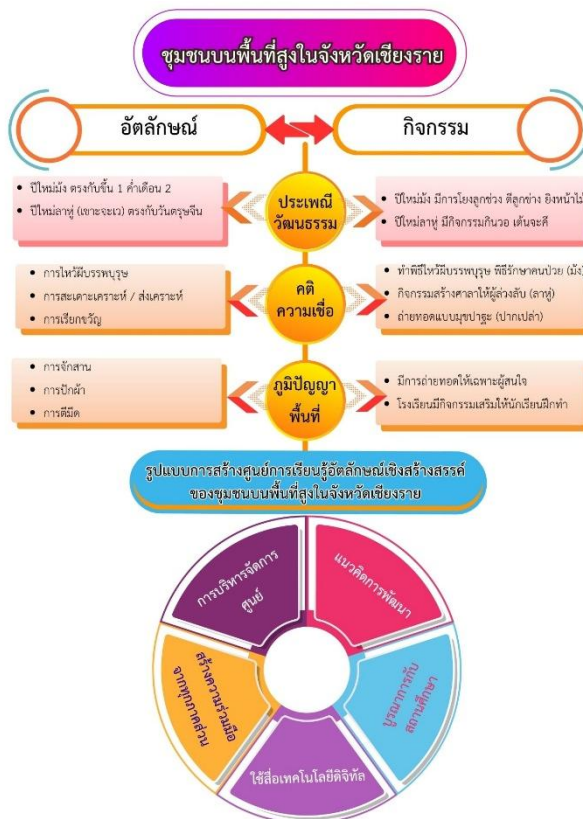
ชุมชนบนพื้นที่สูงในจังหวัดเชียงราย

อัตลักษณ์

กิจกรรม

ประเพณี วัฒนธรรม

• ปีใหม่ม้ง ตรงกับขึ้น 1 ค่ำเดือน 2
• ปีใหม่ลาหู่ (เขาะจะเว) ตรงกับวันตรุษจีน

• ปีใหม่ม้ง มีการโยนลูกช่วง ตีลูกข่าง อิ่งหน้าไม้
• ปีใหม่ลาหู่ มีกิจกรรมกินวอ เต้นจะคึ

คติ ความเชื่อ

• การไหว้ผีบรรพบุรุษ
• การสะเดาะเคราะห์ / ส่งเคราะห์
• การเรียกขวัญ

• ทำพิธีไหว้ผีบรรพบุรุษ พิธีรักษาคนป่วย (ม้ง)
• กิจกรรมสร้างศาลาให้ผู้ล่วงลับ (ลาหู่)
• ถ่ายทอดแบบมุขปาฐะ (ปากเปล่า)

ภูมิปัญญา พื้นที่

• การจักสาน
• การปักผ้า
• การตีมีด

• มีการถ่ายทอดให้เฉพาะผู้สนใจ
• โรงเรียนมีกิจกรรมเสริมให้นักเรียนฝึกทำ

รูปแบบการสร้างศูนย์การเรียนรู้อัตลักษณ์เชิงสร้างสรรค์ ของชุมชนบนพื้นที่สูงในจังหวัดเชียงราย

การบริหารจัดการศูนย์

แนวคิดการพัฒนา

บูรณาการกับสถานศึกษา

ใช้สื่อเทคโนโลยีดิจิทัล

สร้างความร่วมมือจากหน่วยงาน